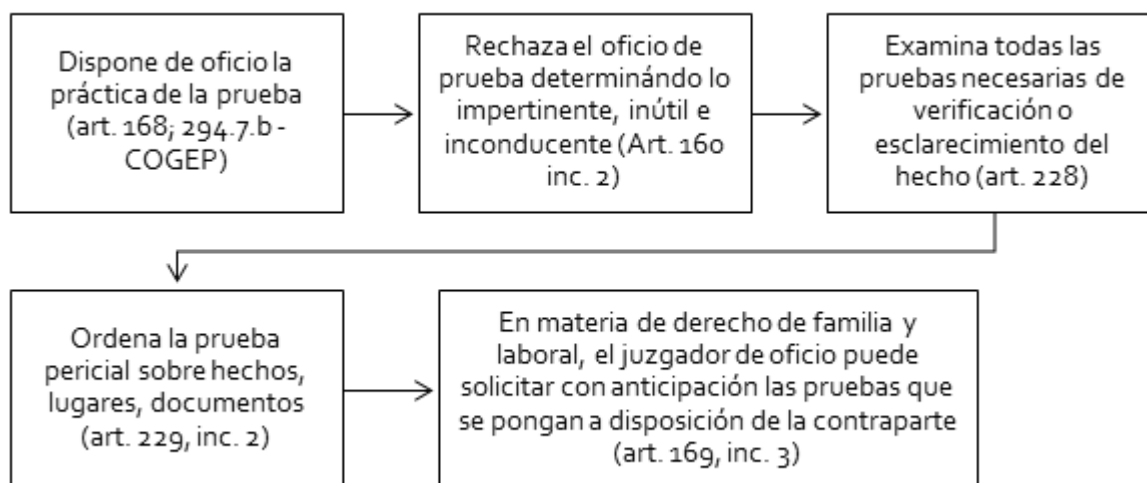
Dispone de oficio la práctica de la prueba (art. 168; 294.7.b - COGEP)

Rechaza el oficio de prueba determinándo lo impertinente, inútil e inconducente (Art. 160 inc. 2)

Examina todas las pruebas necesarias de verificación o esclarecimiento del hecho (art. 228)

Ordena la prueba pericial sobre hechos, lugares, documentos (art. 229, inc. 2)

En materia de derecho de familia y laboral, el juzgador de oficio puede solicitar con anticipación las pruebas que se pongan a disposición de la contraparte (art. 169, inc. 3)